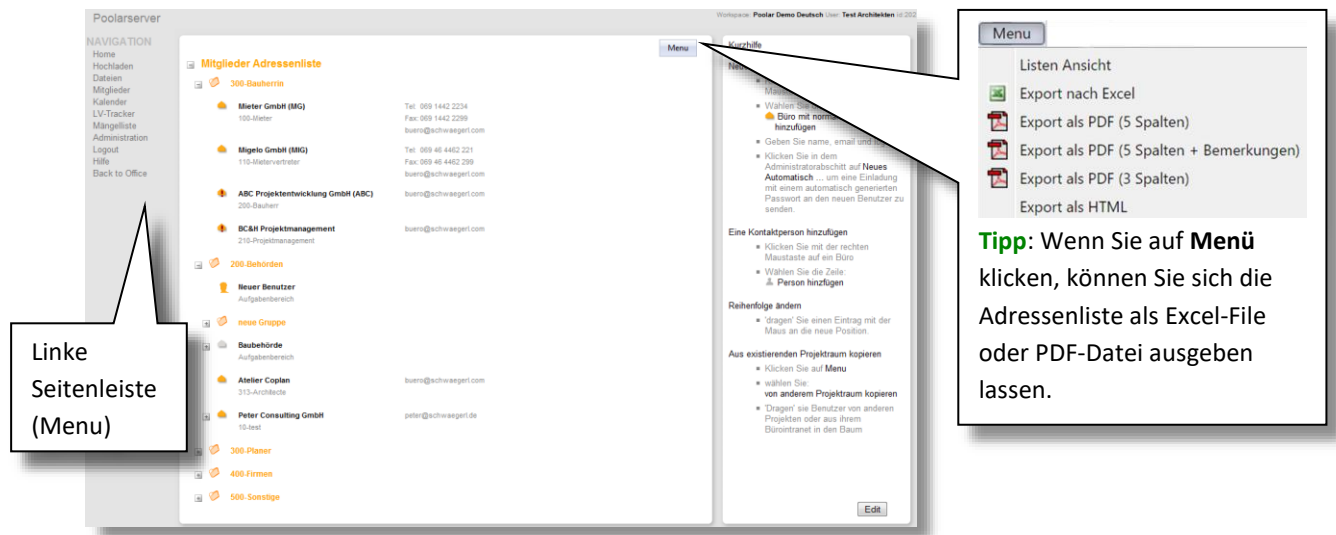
Poolarserver

Workspace: Poolar Demo Deutsch User: Test Architekten Id 202

NAVIGATION
Home
Hochladen
Dateien
Mitglieder
Kalender
LV-Tracker
Mängelliste
Administration
Logout
Hilfe
Back to Office

Menu

Mitglieder Adressenliste

300-Bauherrin

Mieter GmbH (MG)
100-Mieter
Tel: 069 1442 2234
Fax: 069 1442 2299
buero@schwaegerl.com

Migelo GmbH (MIG)
110-Mietervertreter
Tel: 069 46 4462 221
Fax: 069 46 4462 299
buero@schwaegerl.com

ABC Projektentwicklung GmbH (ABC)
200-Bauherr
buero@schwaegerl.com

BC&H Projektmanagement
210-Projektmanagement
buero@schwaegerl.com

200-Behörden

Neuer Benutzer
Aufgabenbereich

neue Gruppe

Baubehörde
Aufgabenbereich

Atelier Coplan
313-Architecte
buero@schwaegerl.com

Peter Consulting GmbH
10-test
peter@schwaegerl.de

300-Planer
400-Firmen
500-Sonstige

Kurzhilfe

Neu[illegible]
Mau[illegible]
Wählen Sie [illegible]
Büro mit norm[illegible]
hinzufügen
Geben Sie name, email und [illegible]
Klicken Sie in dem Administratorabschitt auf Neues Automatisch ... um eine Einladung mit einem automatisch generierten Passwort an den neuen Benutzer zu senden.

Eine Kontaktperson hinzufügen
Klicken Sie mit der rechten Maustaste auf ein Büro
Wählen Sie die Zeile:
Person hinzfügen

Reihenfolge ändern
'dragen' Sie einen Eintrag mit der Maus an die neue Position.

Aus existierenden Projektraum kopieren
Klicken Sie auf Menu
wählen Sie:
von anderem Projektraum kopieren
'Dragen' sie Benutzer von anderen Projekten oder aus ihrem Bürointranet in den Baum

Edit

Linke Seitenleiste (Menu)

Menu
Listen Ansicht
Export nach Excel
Export als PDF (5 Spalten)
Export als PDF (5 Spalten + Bemerkungen)
Export als PDF (3 Spalten)
Export als HTML

Tipp: Wenn Sie auf Menü klicken, können Sie sich die Adressenliste als Excel-File oder PDF-Datei ausgeben lassen.